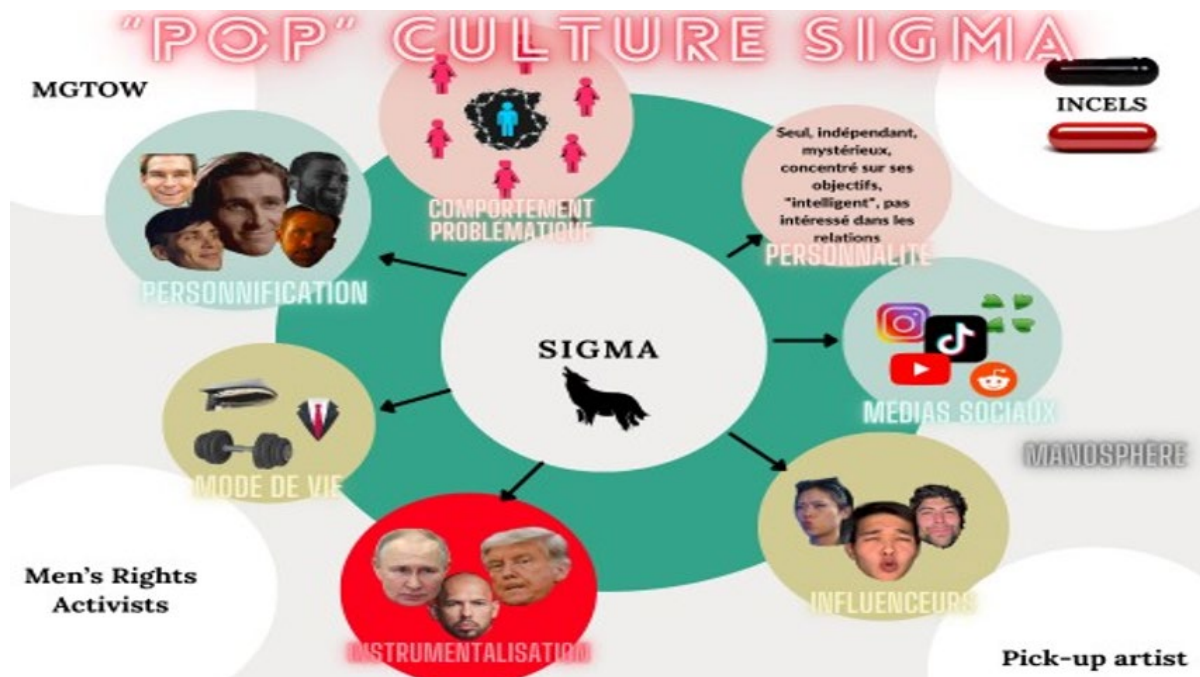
"POP" CULTURE SIGMA

MGTOW

INCELS

COMPORTEMENT PROBLÉMATIQUE

Seul, indépendant, mystérieux, concentré sur ses objectifs, "intelligent", pas intéressé dans les relations

PERSONNALITÉ

PERSONNIFICATION

SIGMA

MÉDIAS SOCIAUX

MANOSPHÈRE

MODE DE VIE

INFLUENCEURS

INSTRUMENTALISATION

Men's Rights Activists

Pick-up artist